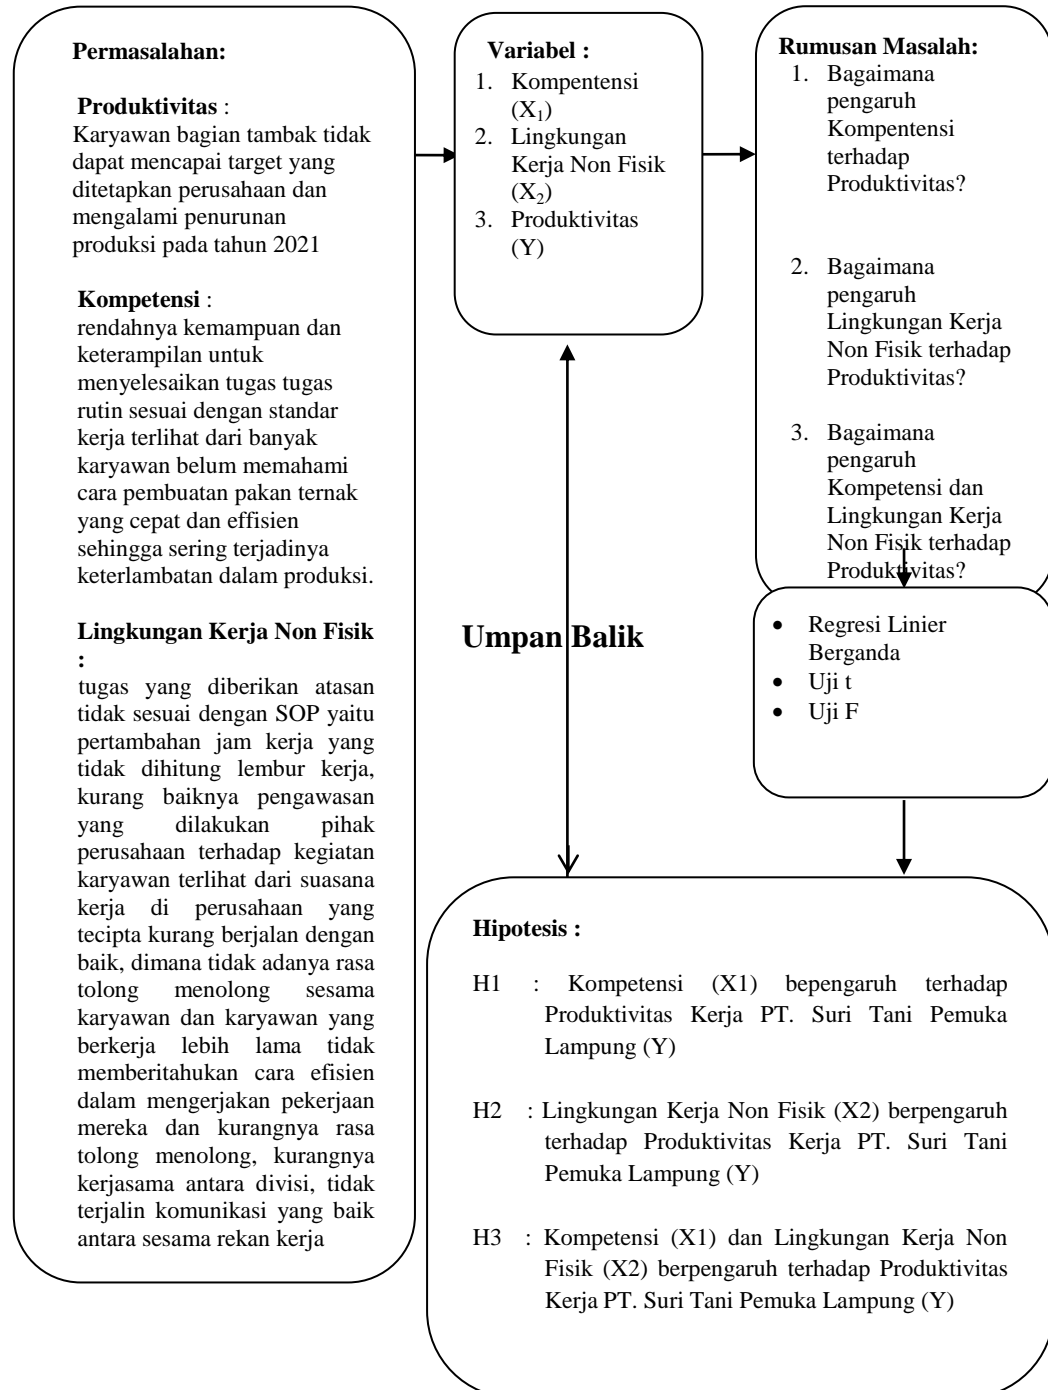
Permasalahan:

Produktivitas :
Karyawan bagian tambak tidak dapat mencapai target yang ditetapkan perusahaan dan mengalami penurunan produksi pada tahun 2021

Kompetensi :
rendahnya kemampuan dan keterampilan untuk menyelesaikan tugas tugas rutin sesuai dengan standar kerja terlihat dari banyak karyawan belum memahami cara pembuatan pakan ternak yang cepat dan effisien sehingga sering terjadinya keterlambatan dalam produksi.

Lingkungan Kerja Non Fisik :
tugas yang diberikan atasan tidak sesuai dengan SOP yaitu pertambahan jam kerja yang tidak dihitung lembur kerja, kurang baiknya pengawasan yang dilakukan pihak perusahaan terhadap kegiatan karyawan terlihat dari suasana kerja di perusahaan yang tecipta kurang berjalan dengan baik, dimana tidak adanya rasa tolong menolong sesama karyawan dan karyawan yang berkerja lebih lama tidak memberitahukan cara efisien dalam mengerjakan pekerjaan mereka dan kurangnya rasa tolong menolong, kurangnya kerjasama antara divisi, tidak terjalin komunikasi yang baik antara sesama rekan kerja

Variabel :
1. Kompentensi ($X_1$)
2. Lingkungan Kerja Non Fisik ($X_2$)
3. Produktivitas (Y)

Rumusan Masalah:
1. Bagaimana pengaruh Kompentensi terhadap Produktivitas?
2. Bagaimana pengaruh Lingkungan Kerja Non Fisik terhadap Produktivitas?
3. Bagaimana pengaruh Kompetensi dan Lingkungan Kerja Non Fisik terhadap Produktivitas?

Umpan Balik

• Regresi Linier Berganda
• Uji t
• Uji F

Hipotesis :

H1 : Kompetensi (X1) bepengaruh terhadap Produktivitas Kerja PT. Suri Tani Pemuka Lampung (Y)

H2 : Lingkungan Kerja Non Fisik (X2) berpengaruh terhadap Produktivitas Kerja PT. Suri Tani Pemuka Lampung (Y)

H3 : Kompetensi (X1) dan Lingkungan Kerja Non Fisik (X2) berpengaruh terhadap Produktivitas Kerja PT. Suri Tani Pemuka Lampung (Y)